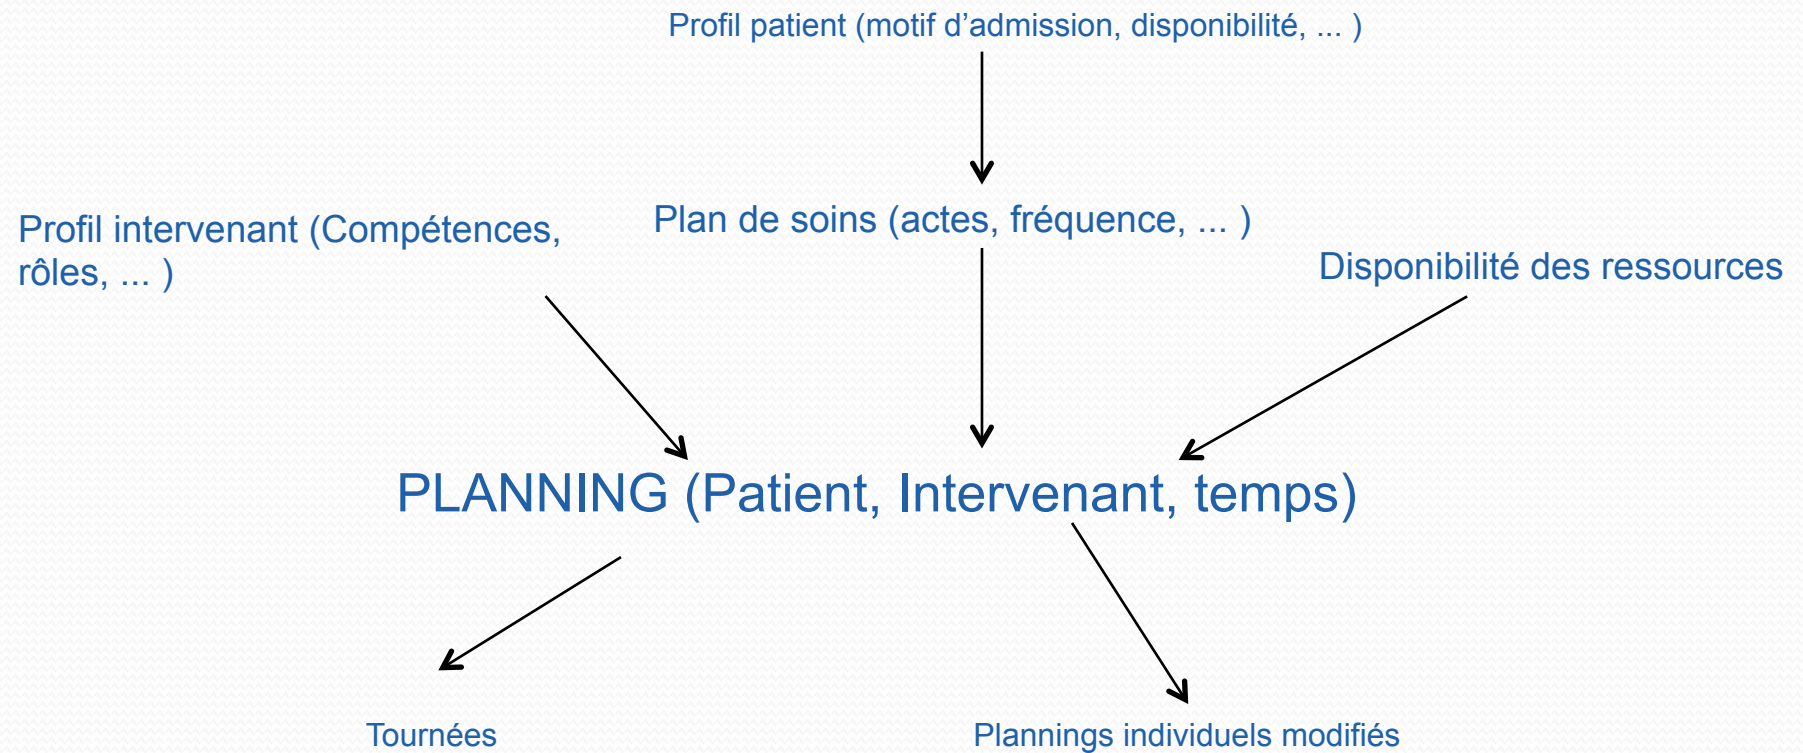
Profil patient (motif d’admission, disponibilité, ... )

Plan de soins (actes, fréquence, ... )

Profil intervenant (Compétences, rôles, ... )

Disponibilité des ressources

PLANNING (Patient, Intervenant, temps)

Tournées

Plannings individuels modifiés